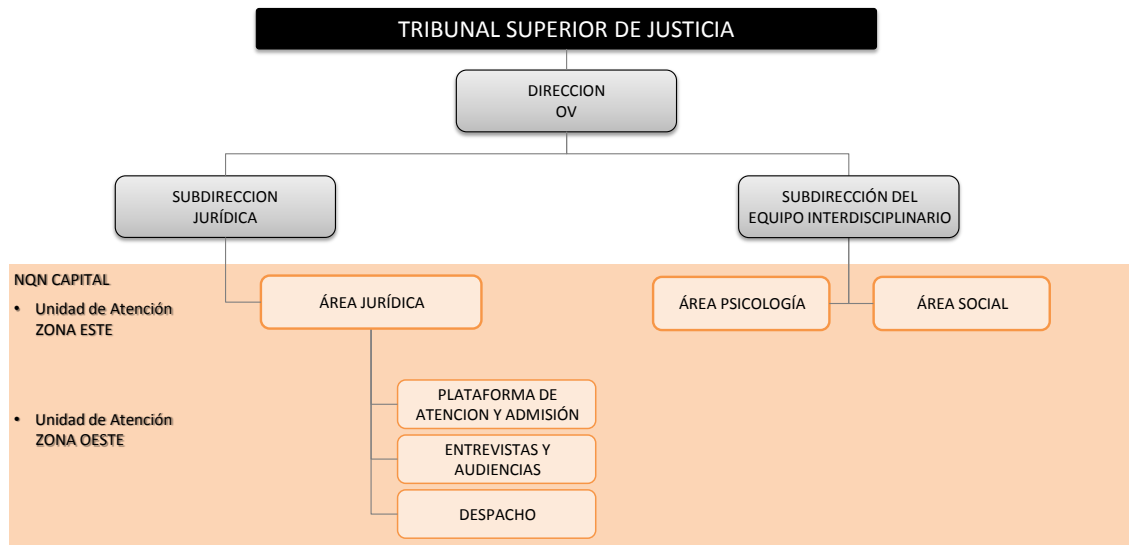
TRIBUNAL SUPERIOR DE JUSTICIA

DIRECCION
OV

SUBDIRECCION
JURÍDICA

SUBDIRECCIÓN DEL
EQUIPO INTERDISCIPLINARIO

NQN CAPITAL

• Unidad de Atención ZONA ESTE

• Unidad de Atención ZONA OESTE

ÁREA JURÍDICA

ÁREA PSICOLOGÍA

ÁREA SOCIAL

PLATAFORMA DE ATENCION Y ADMISIÓN

ENTREVISTAS Y AUDIENCIAS

DESPACHO